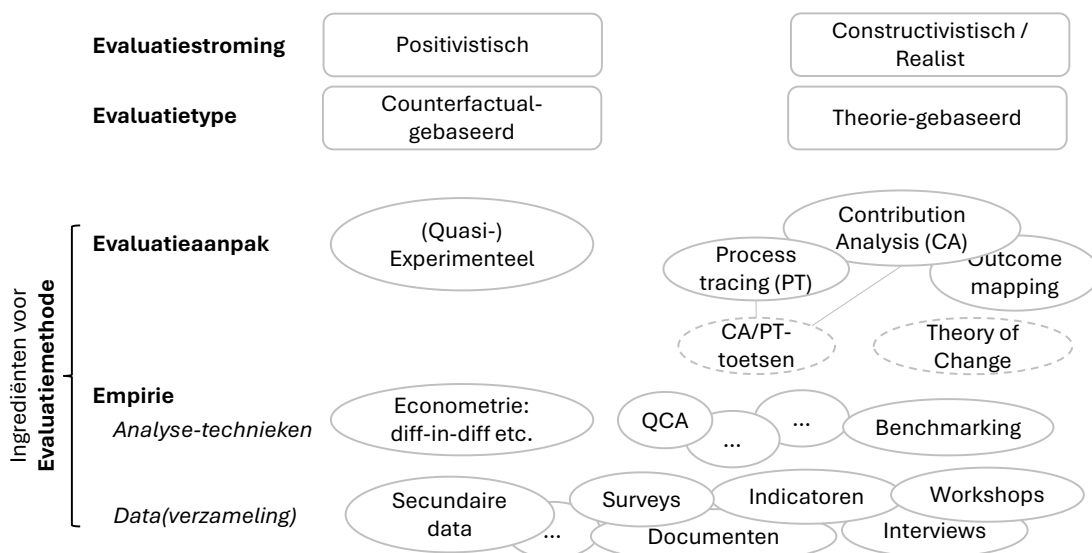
Evaluatiestroming

Positivistisch

Constructivistisch / Realist

Evaluatietype

Counterfactual-gebaseerd

Theorie-gebaseerd

Ingrediënten voor **Evaluatiemethode**

Evaluatieaanpak

(Quasi-) Experimenteel

Contribution Analysis (CA)

Process tracing (PT)

Outcome mapping

CA/PT-toetsen

Theory of Change

Empirie

*Analyse-technieken*

Econometrie: diff-in-diff etc.

QCA

...

...

Benchmarking

*Data(verzameling)*

Secundaire data

Surveys

Indicatoren

Workshops

...

Documenten

Interviews